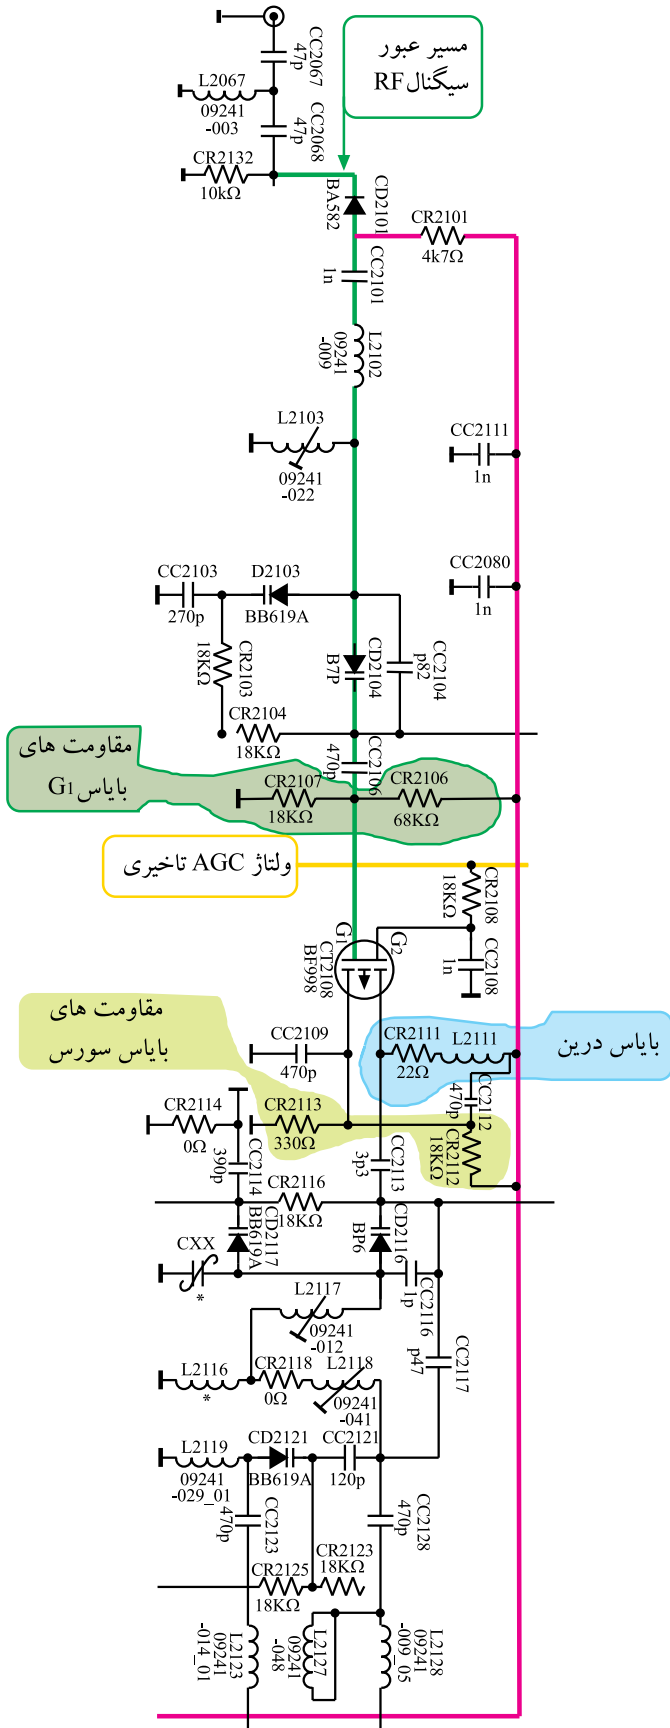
CC2067
47p

مسیر عبور
سیگنال RF

L2067
09241
-003

CC2068
47p

CR2132
10kΩ

CD2101
BA582

CR2101
4k7Ω

CC2101
1n

L2102
09241
-009

L2103
09241
-022

CC2111
1n

CC2080
1n

CC2103
270p

D2103
BB619A

CR2103
18KΩ

CD2104
B7P

CC2104
p82

CR2104
18KΩ

CC2106
470p

مقاومت های
بایاس G1

CR2107
18KΩ

CR2106
68KΩ

ولتاژ AGC تاخیری

CR2108
18KΩ

G1

CT2108
BF998

G2

CC2108
1n

مقاومت های
بایاس سورس

CC2109
470p

CR2111
22Ω

L2111

بایاس درین

CR2114
0Ω

CR2113
330Ω

CC2112
470p

CR2112
18KΩ

CC2114
390p

CC2113
3p3

CR2116
18KΩ

CXX
*

CD2117
BB619A

CD2116
BP6

CC2116
1p

L2117
09241
-012

L2116
*

CR2118
0Ω

L2118
09241
-041

CC2117
p47

L2119
09241
-029_01

CD2121
BB619A

CC2121
120p

CC2123
470p

CC2128
470p

CR2125
18KΩ

CR2123
18KΩ

L2123
09241
-014_01

L2127
09241
-048

L2128
09241
-009_05